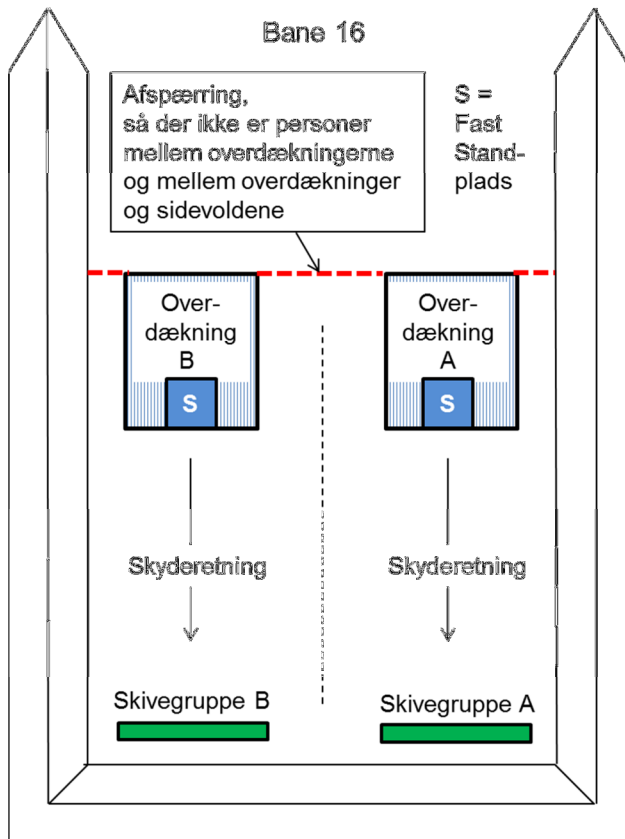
Bane 16

Afspærring, så der ikke er personer mellem overdækningerne og mellem overdækninger og sidevoldene

S = Fast Standplads

Overdækning B

S

Overdækning A

S

Skyderetning

Skyderetning

Skivegruppe B

Skivegruppe A